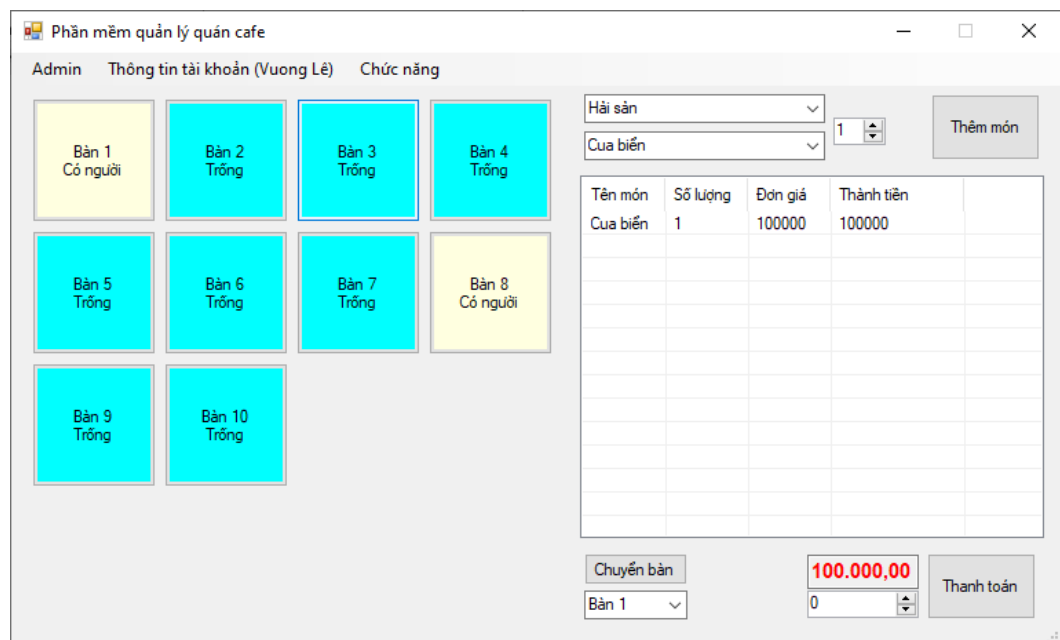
Phần mềm quản lý quán cafe

Admin   Thông tin tài khoản (Vuong Lê)   Chức năng

Bàn 1
Có người

Bàn 2
Trống

Bàn 3
Trống

Bàn 4
Trống

Bàn 5
Trống

Bàn 6
Trống

Bàn 7
Trống

Bàn 8
Có người

Bàn 9
Trống

Bàn 10
Trống

Hải sản

Cua biển

1

Thêm món

| Tên món | Số lượng | Đơn giá | Thành tiền |
|---|---|---|---|
| Cua biển | 1 | 100000 | 100000 |

Chuyển bàn

Bàn 1

100.000,00

0

Thanh toán